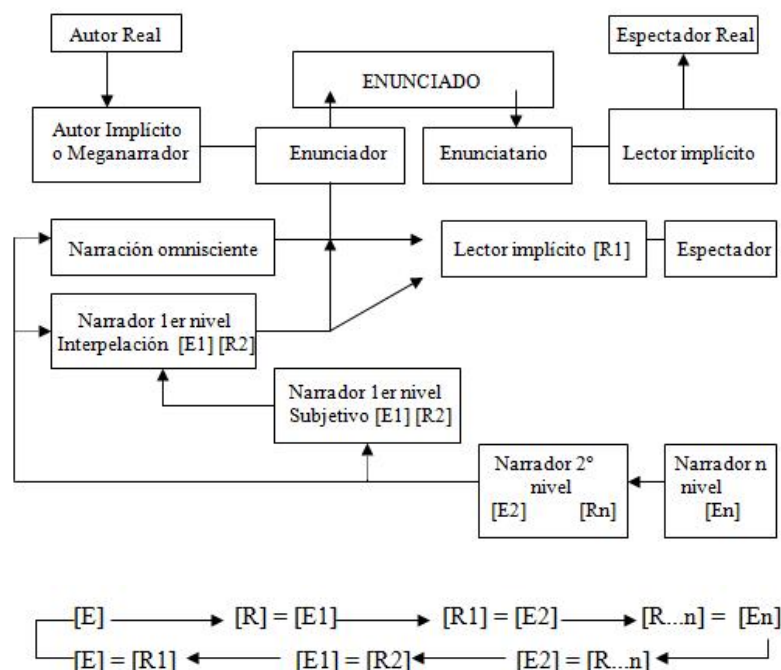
Autor Real

Espectador Real

ENUNCIADO

Autor Implícito o Meganarrador

Enunciador

Enunciatario

Lector implícito

Narración omnisciente

Lector implícito [R1]

Espectador

Narrador 1er nivel Interpelación [E1] [R2]

Narrador 1er nivel Subjetivo [E1] [R2]

Narrador 2° nivel [E2] [Rn]

Narrador n nivel [En]

[E] → [R] = [E1] → [R1] = [E2] → [R...n] = [En]

[E] = [R1] ← [E1] = [R2] ← [E2] = [R...n] ←